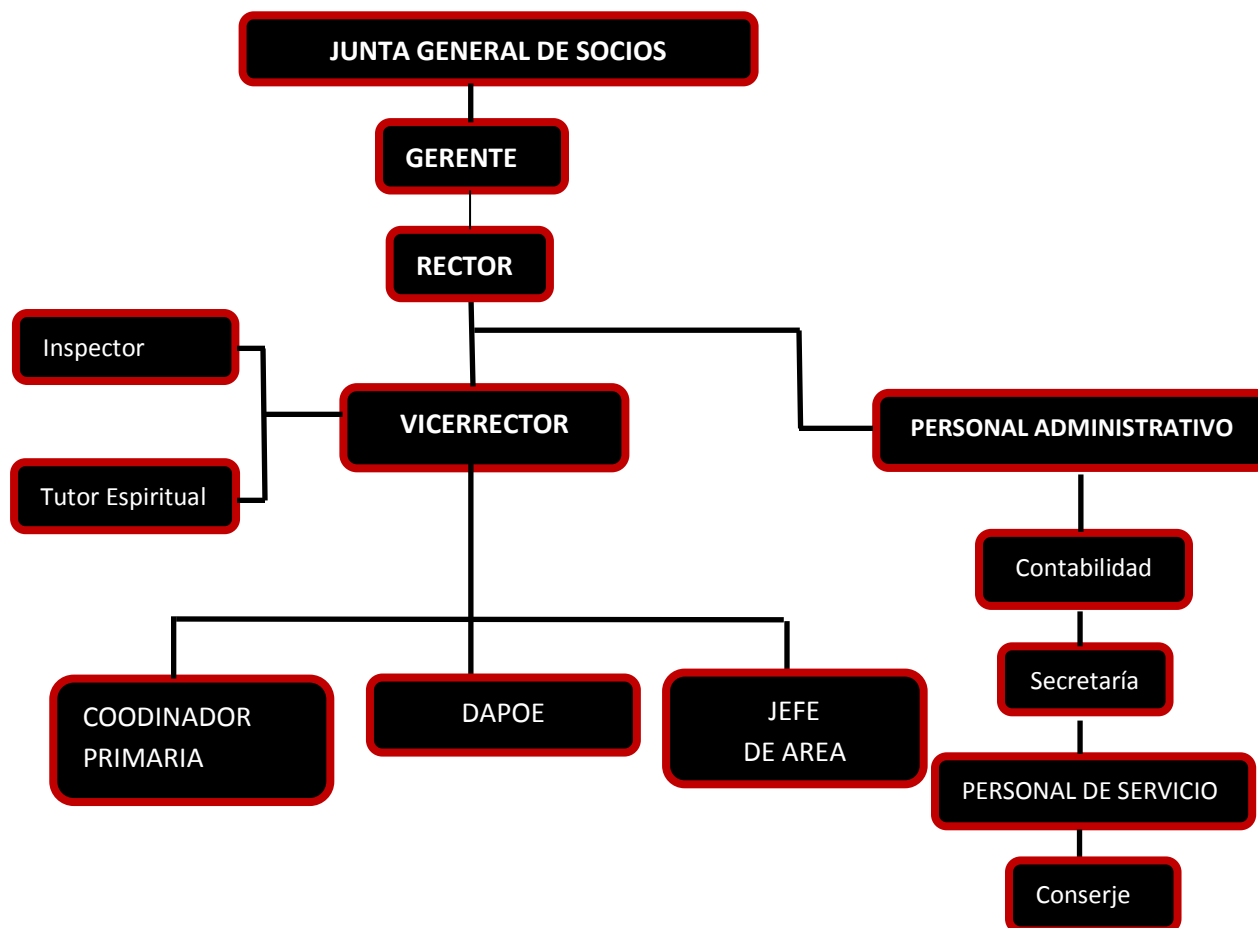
JUNTA GENERAL DE SOCIOS

GERENTE

RECTOR

Inspector

Tutor Espiritual

VICERRECTOR

PERSONAL ADMINISTRATIVO

Contabilidad

Secretaría

PERSONAL DE SERVICIO

Conserje

COODINADOR PRIMARIA

DAPOE

JEFE DE AREA